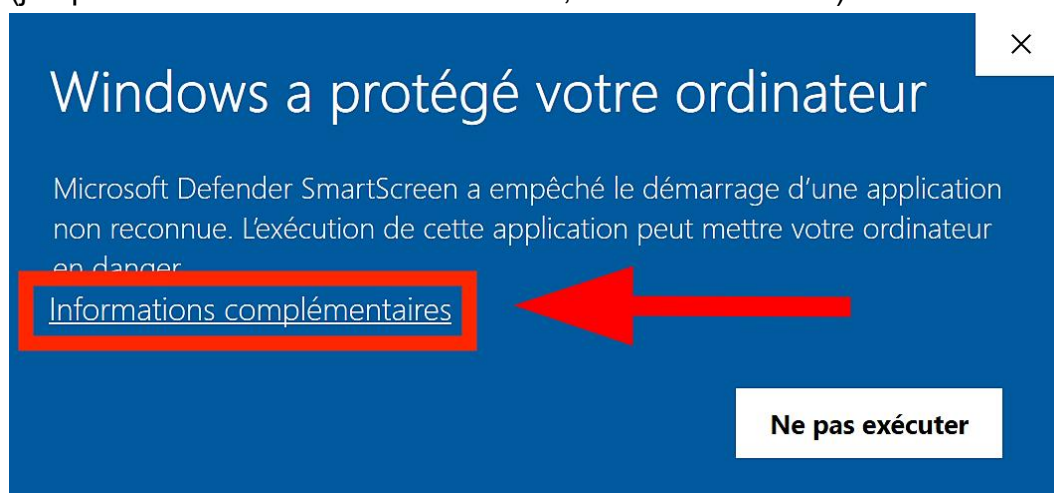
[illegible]

×

Windows a protégé votre ordinateur

Microsoft Defender SmartScreen a empêché le démarrage d’une application non reconnue. L’exécution de cette application peut mettre votre ordinateur en danger.

Informations complémentaires

Ne pas exécuter